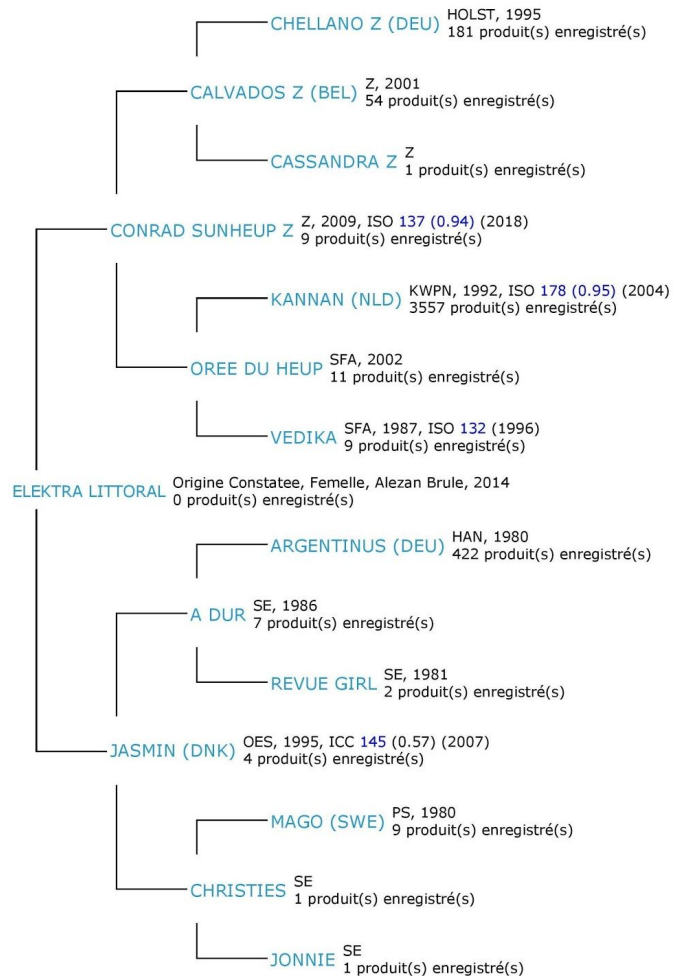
CHELLANO Z (DEU) HOLST, 1995
181 produit(s) enregistré(s)

CALVADOS Z (BEL) Z, 2001
54 produit(s) enregistré(s)

CASSANDRA Z Z
1 produit(s) enregistré(s)

CONRAD SUNHEUP Z Z, 2009, ISO 137 (0.94) (2018)
9 produit(s) enregistré(s)

KANNAN (NLD) KWPN, 1992, ISO 178 (0.95) (2004)
3557 produit(s) enregistré(s)

OREE DU HEUP SFA, 2002
11 produit(s) enregistré(s)

VEDIKA SFA, 1987, ISO 132 (1996)
9 produit(s) enregistré(s)

ELEKTRA LITTORAL Origine Constatee, Femelle, Alezan Brule, 2014
0 produit(s) enregistré(s)

ARGENTINUS (DEU) HAN, 1980
422 produit(s) enregistré(s)

A DUR SE, 1986
7 produit(s) enregistré(s)

REVUE GIRL SE, 1981
2 produit(s) enregistré(s)

JASMIN (DNK) OES, 1995, ICC 145 (0.57) (2007)
4 produit(s) enregistré(s)

MAGO (SWE) PS, 1980
9 produit(s) enregistré(s)

CHRISTIES SE
1 produit(s) enregistré(s)

JONNIE SE
1 produit(s) enregistré(s)